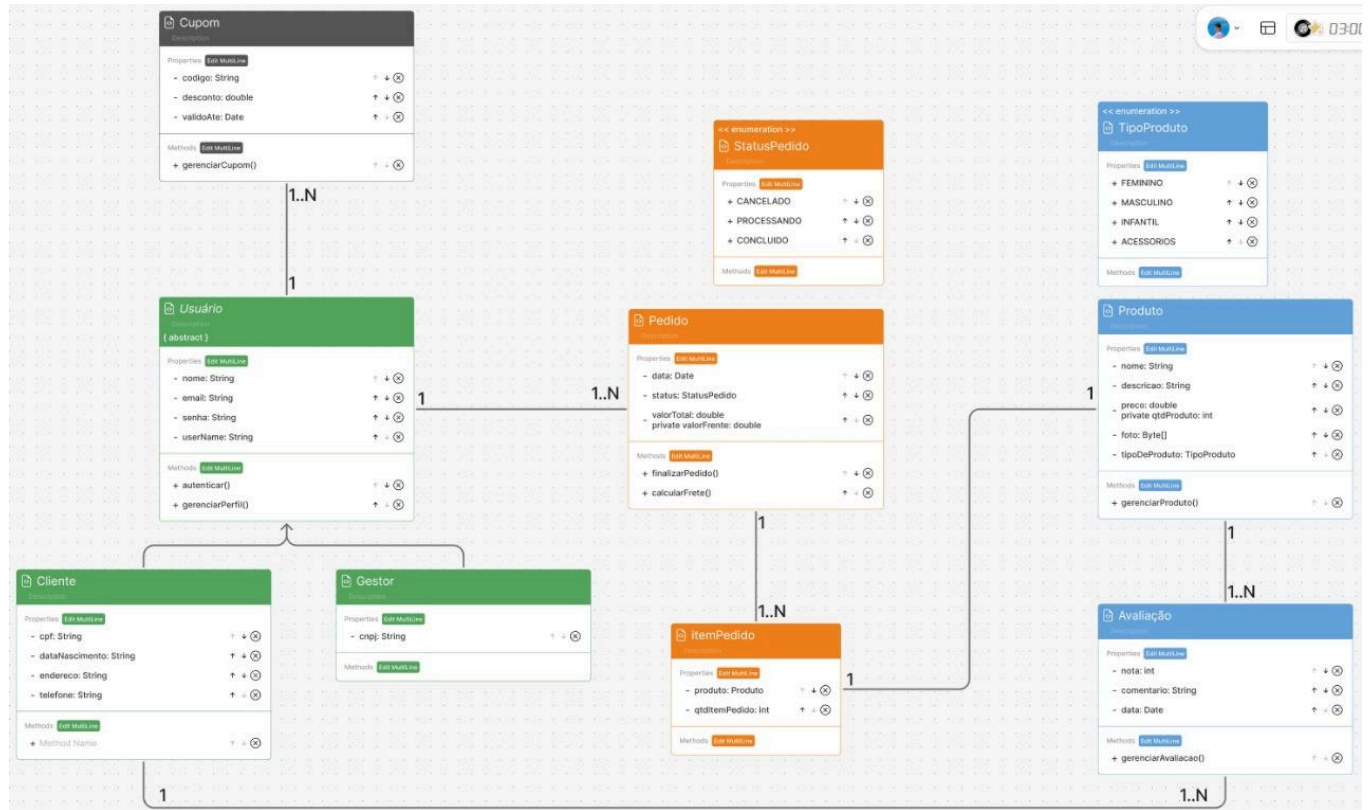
Cupom
Description
Properties Edit MultiLine
- codigo: String
- desconto: double
- validoAte: Date
Methods Edit MultiLine
+ gerenciarCupom()

1..N

1

Usuário
Description
{ abstract }
Properties Edit MultiLine
- nome: String
- email: String
- senha: String
- userName: String
Methods Edit MultiLine
+ autenticar()
+ gerenciarPerfil()

1

1..N

<< enumeration >>
StatusPedido
Description
Properties Edit MultiLine
+ CANCELADO
+ PROCESSANDO
+ CONCLUIDO
Methods Edit MultiLine

Pedido
Description
Properties Edit MultiLine
- data: Date
- status: StatusPedido
- valorTotal: double
private valorFrente: double
Methods Edit MultiLine
+ finalizarPedido()
+ calcularFrete()

1

1..N

<< enumeration >>
TipoProduto
Description
Properties Edit MultiLine
+ FEMININO
+ MASCULINO
+ INFANTIL
+ ACESSORIOS
Methods Edit MultiLine

Produto
Description
Properties Edit MultiLine
- nome: String
- descricao: String
- preco: double
private qtdProduto: int
- foto: Byte[]
- tipoDeProduto: TipoProduto
Methods Edit MultiLine
+ gerenciarProduto()

1

1

1..N

Cliente
Description
Properties Edit MultiLine
- cpf: String
- dataNascimento: String
- endereco: String
- telefone: String
Methods Edit MultiLine
+ Method Name

Gestor
Description
Properties Edit MultiLine
- cnpj: String
Methods Edit MultiLine

itemPedido
Description
Properties Edit MultiLine
- produto: Produto
- qtdItemPedido: int
Methods Edit MultiLine

1

Avaliação
Description
Properties Edit MultiLine
- nota: int
- comentario: String
- data: Date
Methods Edit MultiLine
+ gerenciarAvaliacao()

1

1..N

03:00